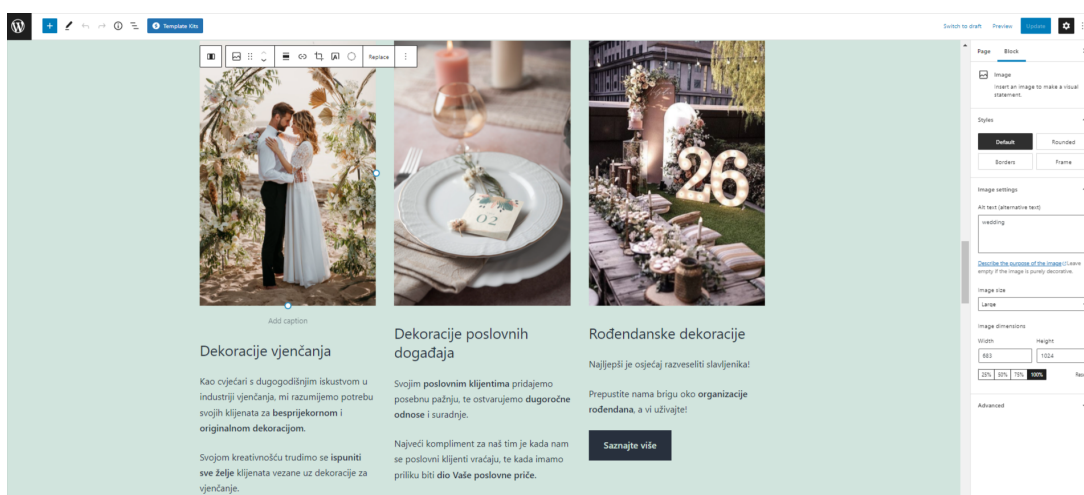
Template Kits

Switch to draft Preview Update

Replace

Add caption

Dekoracije vjenčanja

Kao cvjećari s dugogodišnjim iskustvom u industriji vjenčanja, mi razumijemo potrebu svojih klijenata za besprijekornom i originalnom dekoracijom.

Svojom kreativnošću trudimo se ispuniti sve želje klijenata vezane uz dekoracije za vjenčanje.

Dekoracije poslovnih događaja

Svojim poslovnim klijentima pridajemo posebnu pažnju, te ostvarujemo dugoročne odnose i suradnje.

Najveći kompliment za naš tim je kada nam se poslovni klijenti vraćaju, te kada imamo priliku biti dio Vaše poslovne priče.

Rođendanske dekoracije

Najljepši je osjećaj razveseliti slavljenika!

Prepustite nama brigu oko organizacije rođendana, a vi uživajte!

Saznajte više

Page Block

Image
Insert an image to make a visual statement.

Styles

Default Rounded
Borders Frame

Image settings

Alt text (alternative text)
wedding

Describe the purpose of the image. Leave empty if the image is purely decorative.

Image size
Large

Image dimensions
Width Height
683 1024

25% 50% 75% 100% Res

Advanced